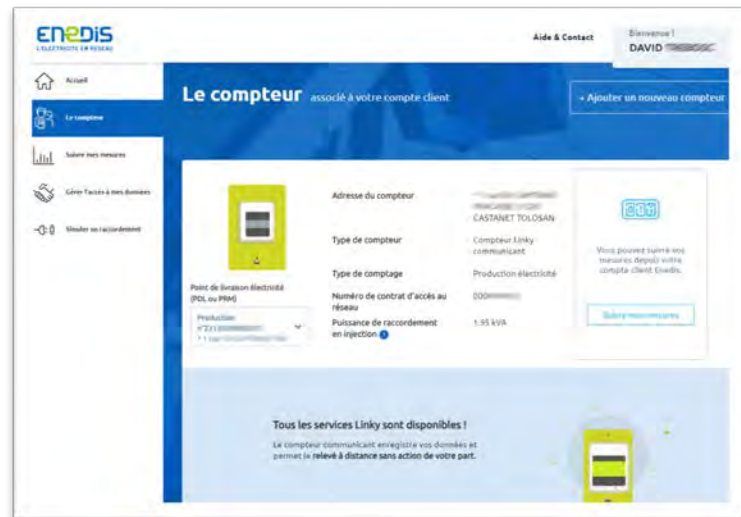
ENEDIS
L'ÉLECTRICITÉ EN RÉSEAU

Aide & Contact

Bienvenue !
DAVID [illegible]

Accueil

Le compteur

Suivre mes mesures

Gérer l'accès à mes données

Simuler un raccordement

Le compteur associé à votre compte client

+ Ajouter un nouveau compteur

Point de livraison électricité (PDL ou PRM)

Production
n°211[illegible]
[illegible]

Adresse du compteur
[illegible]
CASTANET TOLOSAN

Type de compteur
Compteur Linky communicant

Type de comptage
Production électricité

Numéro de contrat d'accès au réseau
000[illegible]

Puissance de raccordement en injection
1.95 kVA

Vous pouvez suivre vos mesures depuis votre compte client Enedis.

Suivre mes mesures

Tous les services Linky sont disponibles !

Le compteur communicant enregistre vos données et permet le relevé à distance sans action de votre part.